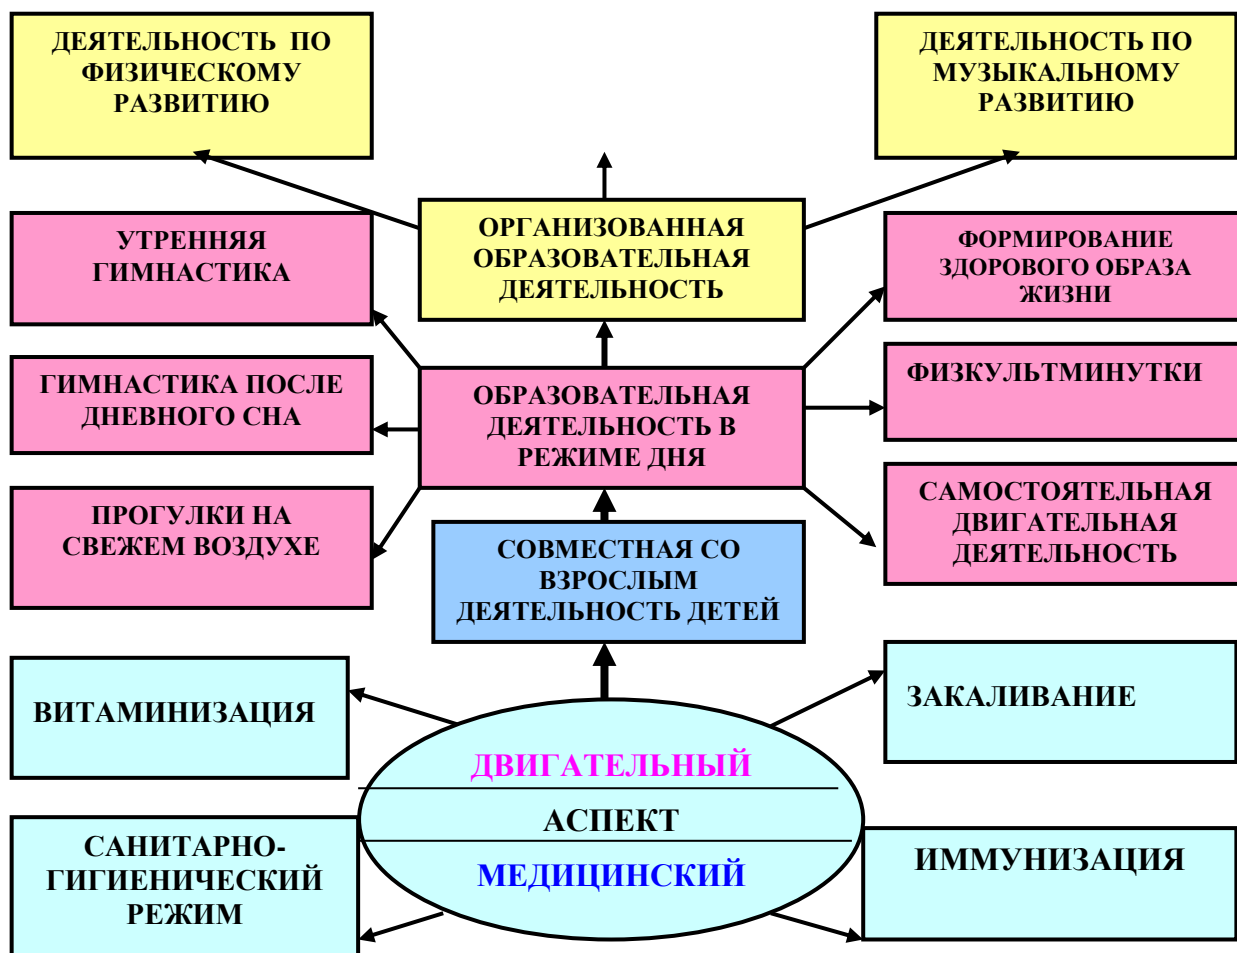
ДЕЯТЕЛЬНОСТЬ ПО ФИЗИЧЕСКОМУ РАЗВИТИЮ

ДЕЯТЕЛЬНОСТЬ ПО МУЗЫКАЛЬНОМУ РАЗВИТИЮ

ОРГАНИЗОВАННАЯ ОБРАЗОВАТЕЛЬНАЯ ДЕЯТЕЛЬНОСТЬ

УТРЕННЯЯ ГИМНАСТИКА

ФОРМИРОВАНИЕ ЗДОРОВОГО ОБРАЗА ЖИЗНИ

ГИМНАСТИКА ПОСЛЕ ДНЕВНОГО СНА

ОБРАЗОВАТЕЛЬНАЯ ДЕЯТЕЛЬНОСТЬ В РЕЖИМЕ ДНЯ

ФИЗКУЛЬТМИНУТКИ

ПРОГУЛКИ НА СВЕЖЕМ ВОЗДУХЕ

САМОСТОЯТЕЛЬНАЯ ДВИГАТЕЛЬНАЯ ДЕЯТЕЛЬНОСТЬ

СОВМЕСТНАЯ СО ВЗРОСЛЫМ ДЕЯТЕЛЬНОСТЬ ДЕТЕЙ

ВИТАМИНИЗАЦИЯ

ЗАКАЛИВАНИЕ

ДВИГАТЕЛЬНЫЙ

АСПЕКТ

МЕДИЦИНСКИЙ

САНИТАРНО-ГИГИЕНИЧЕСКИЙ РЕЖИМ

ИММУНИЗАЦИЯ